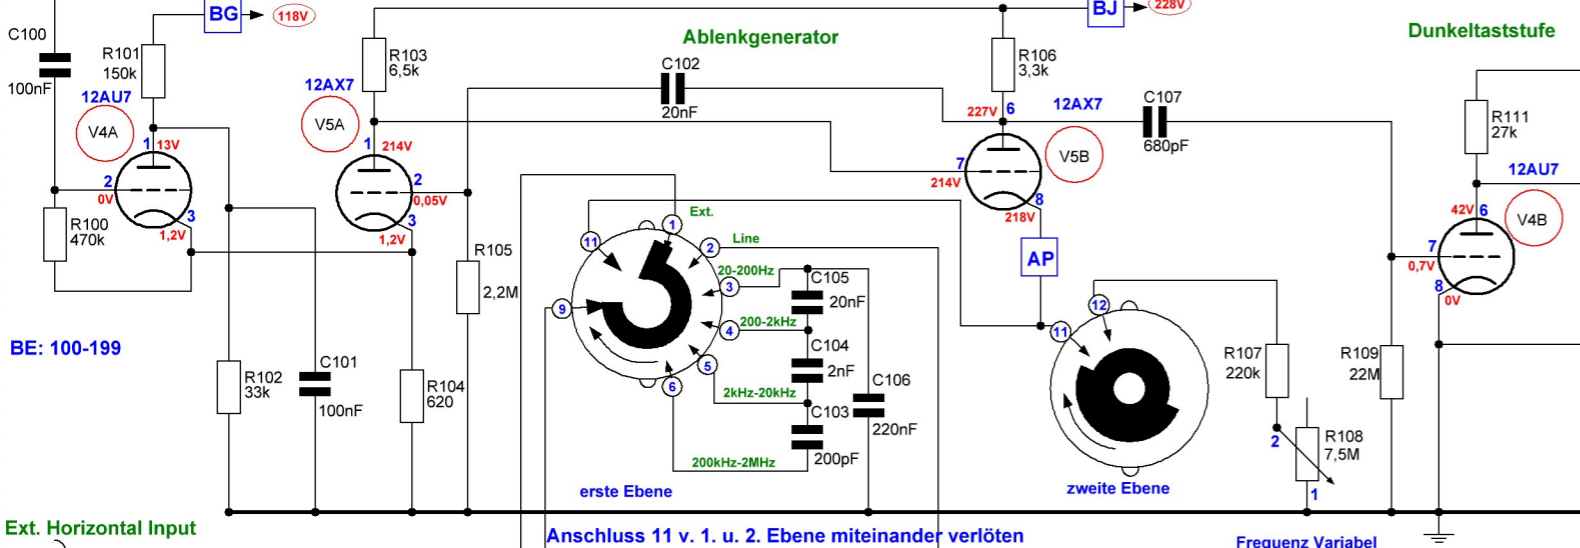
C100
100nF
R101
150k
BG
118V
12AU7
V4A
1 13V
2
0V
3
1,2V
R100
470k
12AX7
R103
6,5k
V5A
1 214V
2
0,05V
3
1,2V
Ablenkgenerator
C102
20nF
R105
2,2M
R106
3,3k
BJ
228V
227V 6
12AX7
C107
680pF
7
214V
V5B
8
218V
AP
Dunkeltaststufe
R111
27k
12AU7
42V 6
V4B
7
0,7V
8
0V
Ext.
Line
1
2
3
4
5
6
9
11
20-200Hz
C105
20nF
200-2kHz
C104
2nF
2kHz-20kHz
C103
200pF
C106
220nF
200kHz-2MHz
erste Ebene
12
11
zweite Ebene
R107
220k
R108
7,5M
2
1
R109
22M
BE: 100-199
R102
33k
C101
100nF
R104
620
Ext. Horizontal Input
Anschluss 11 v. 1. u. 2. Ebene miteinander verlöten
Frequenz Variabel